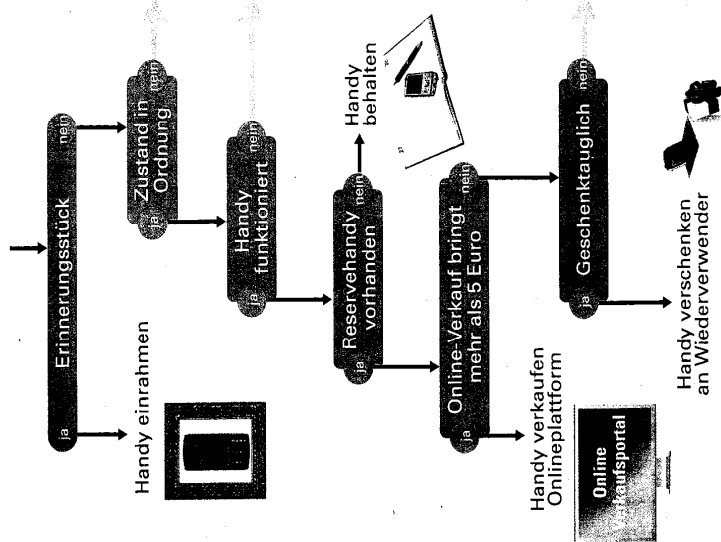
Erinnerungsstück
ja
nein
Handy einrahmen

Zustand in Ordnung
ja
nein

Handy funktioniert
ja
nein

Reservehandy vorhanden
ja
nein
Handy behalten

Online-Verkauf bringt mehr als 5 Euro
ja
nein
Handy verkaufen Onlineplattform

Online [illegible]aufsportal

Geschenktauglich
ja
nein
Handy verschenken an Wiederverwender